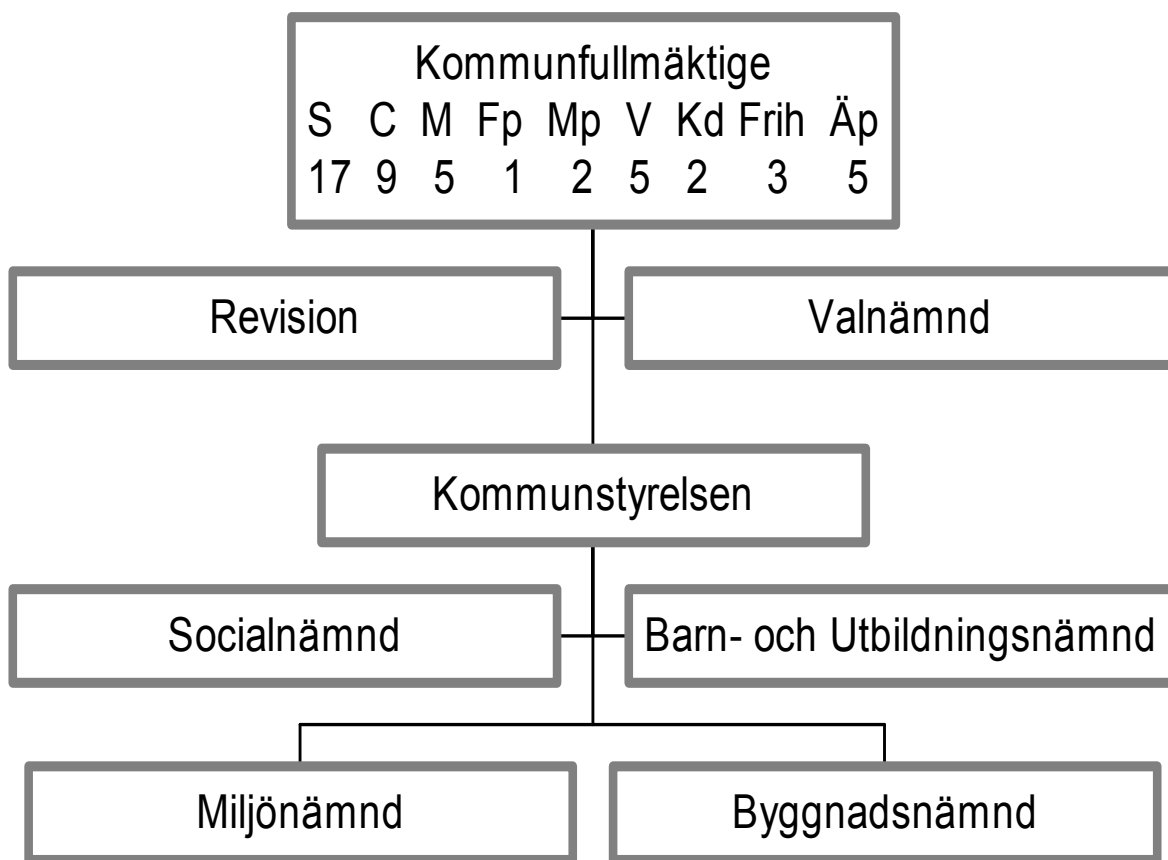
Kommunfullmäktige

| S | C | M | Fp | Mp | V | Kd | Frih | Äp |
|---|---|---|---|---|---|---|---|---|
| 17 | 9 | 5 | 1 | 2 | 5 | 2 | 3 | 5 |

Revision

Valnämnd

Kommunstyrelsen

Socialnämnd

Barn- och Utbildningsnämnd

Miljönämnd

Byggnadsnämnd